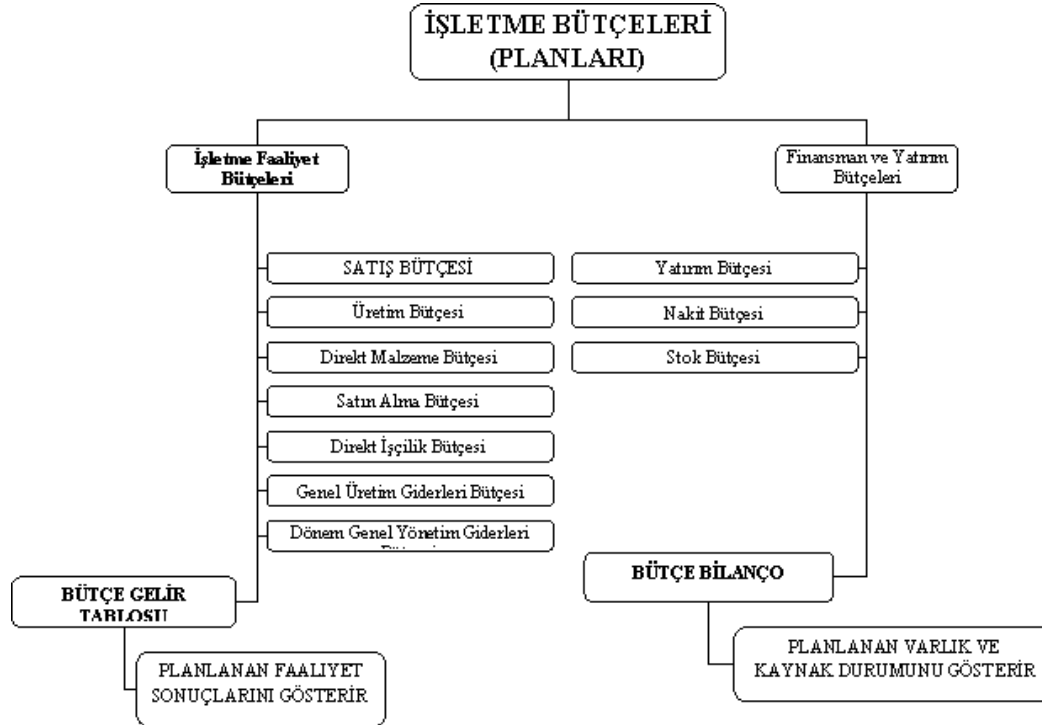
İŞLETME BÜTÇELERİ (PLANLARI)

İşletme Faaliyet Bütçeleri

SATIŞ BÜTÇESİ

Üretim Bütçesi

Direkt Malzeme Bütçesi

Satın Alma Bütçesi

Direkt İşçilik Bütçesi

Genel Üretim Giderleri Bütçesi

Dönem Genel Yönetim Giderleri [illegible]

BÜTÇE GELİR TABLOSU

PLANLANAN FAALİYET SONUÇLARINI GÖSTERİR

Finansman ve Yatırım Bütçeleri

Yatırım Bütçesi

Nakit Bütçesi

Stok Bütçesi

BÜTÇE BİLANÇO

PLANLANAN VARLIK VE KAYNAK DURUMUNU GÖSTERİR